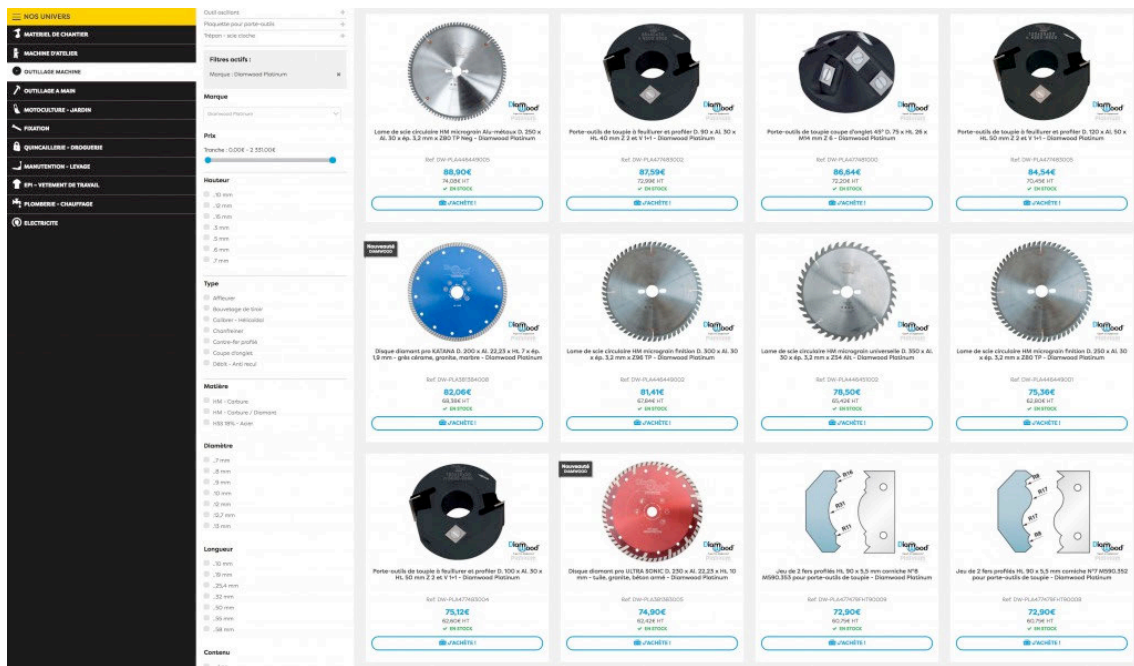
NOS UNIVERS
MATERIEL DE CHANTIER
MACHINE D'ATELIER
OUTILLAGE MACHINE
OUTILLAGE A MAIN
MOTOCULTURE - JARDIN
FIXATION
QUINCAILLERIE - DROGUERIE
MANUTENTION - LEVAGE
EPI - VETEMENT DE TRAVAIL
PLOMBERIE - CHAUFFAGE
ELECTRICITE

Outil-sections
Plaquette pour porte-outils
Trépan - scie cloche

Filtres actifs :
Marque : Diamwood Platinum

Marque
Diamwood Platinum

Prix
Tranche : 0,00€ - 2 551,00€

Hauteur
10 mm
12 mm
15 mm
3 mm
5 mm
6 mm
7 mm

Type
Affleurer
Bouvetage de lisse
Coller - Mélaisser
Chanfreiner
Contre-fer profilé
Coupe d'onglet
Débit - Anti recul

Matière
HM - Carbure
HM - Carbure / Diamant
HSS 18% - Acier

Diamètre
7 mm
8 mm
9 mm
10 mm
12 mm
12,7 mm
13 mm

Longueur
10 mm
19 mm
25,4 mm
32 mm
50 mm
35 mm
58 mm

Contenu

Lame de scie circulaire HM micrograin Alu-métaux D. 250 x Al. 30 x ép. 3,2 mm x Z80 TP Neg - Diamwood Platinum
Ref. DW-PLA4484490005
88,90€
74,08€ HT
✓ EN STOCK
J'ACHÈTE !

Porte-outils de toupie à feuillurer et profiler D. 90 x Al. 30 x Ht. 40 mm Z 2 et V 1+1 - Diamwood Platinum
Ref. DW-PLA4477483002
87,59€
72,99€ HT
✓ EN STOCK
J'ACHÈTE !

Porte-outils de toupie coupe d'onglet 45° D. 75 x Ht. 26 x M14 mm Z 6 - Diamwood Platinum
Ref. DW-PLA4477481000
86,64€
72,20€ HT
✓ EN STOCK
J'ACHÈTE !

Porte-outils de toupie à feuillurer et profiler D. 120 x Al. 30 x Ht. 50 mm Z 2 et V 1+1 - Diamwood Platinum
Ref. DW-PLA4477483005
84,54€
70,45€ HT
✓ EN STOCK
J'ACHÈTE !

Nouveauté DIAMWOOD
Disque diamant pro KATANA D. 200 x Al. 22,23 x Ht. 7 x ép. 1,9 mm - grès cérame, granite, marbre - Diamwood Platinum
Ref. DW-PLA3813584008
82,06€
68,38€ HT
✓ EN STOCK
J'ACHÈTE !

Lame de scie circulaire HM micrograin finition D. 300 x Al. 30 x ép. 3,2 mm x Z96 TP - Diamwood Platinum
Ref. DW-PLA4484489002
81,41€
67,84€ HT
✓ EN STOCK
J'ACHÈTE !

Lame de scie circulaire HM micrograin universelle D. 350 x Al. 30 x ép. 3,2 mm x Z54 Alt - Diamwood Platinum
Ref. DW-PLA4484451003
78,50€
65,42€ HT
✓ EN STOCK
J'ACHÈTE !

Lame de scie circulaire HM micrograin finition D. 250 x Al. 30 x ép. 3,2 mm x Z80 TP - Diamwood Platinum
Ref. DW-PLA4484489001
75,36€
62,80€ HT
✓ EN STOCK
J'ACHÈTE !

Porte-outils de toupie à feuillurer et profiler D. 100 x Al. 30 x Ht. 50 mm Z 2 et V 1+1 - Diamwood Platinum
Ref. DW-PLA4477483004
75,12€
62,60€ HT
✓ EN STOCK
J'ACHÈTE !

Nouveauté DIAMWOOD
Disque diamant pro ULTRA SONIC D. 230 x Al. 22,23 x Ht. 10 mm - tuile, granite, béton armé - Diamwood Platinum
Ref. DW-PLA3813583005
74,90€
62,42€ HT
✓ EN STOCK
J'ACHÈTE !

Jeu de 2 fers profilés Ht. 90 x 5,5 mm corniche N°8 MS90.353 pour porte-outils de toupie - Diamwood Platinum
Ref. DW-PLA4477478FH790009
72,90€
60,75€ HT
✓ EN STOCK
J'ACHÈTE !

Jeu de 2 fers profilés Ht. 90 x 5,5 mm corniche N°7 MS90.352 pour porte-outils de toupie - Diamwood Platinum
Ref. DW-PLA4477478FH790008
72,90€
60,75€ HT
✓ EN STOCK
J'ACHÈTE !